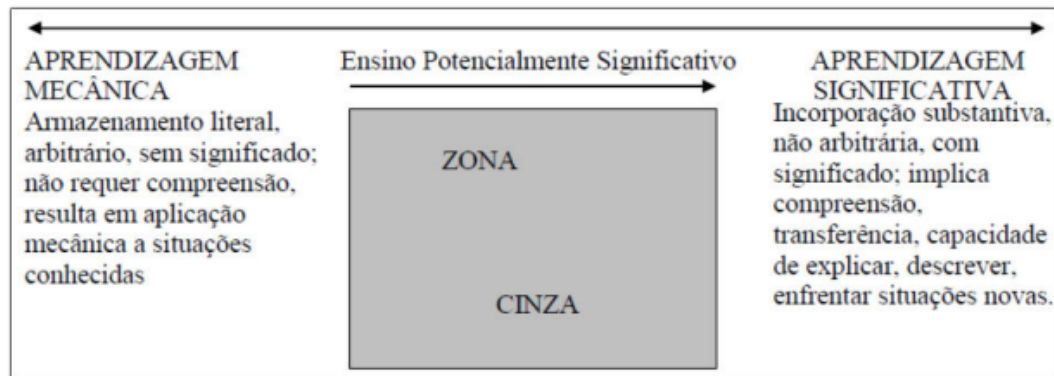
APRENDIZAGEM MECÂNICA
Armazenamento literal, arbitrário, sem significado; não requer compreensão, resulta em aplicação mecânica a situações conhecidas

Ensino Potencialmente Significativo

ZONA

CINZA

APRENDIZAGEM SIGNIFICATIVA
Incorporação substantiva, não arbitrária, com significado; implica compreensão, transferência, capacidade de explicar, descrever, enfrentar situações novas.